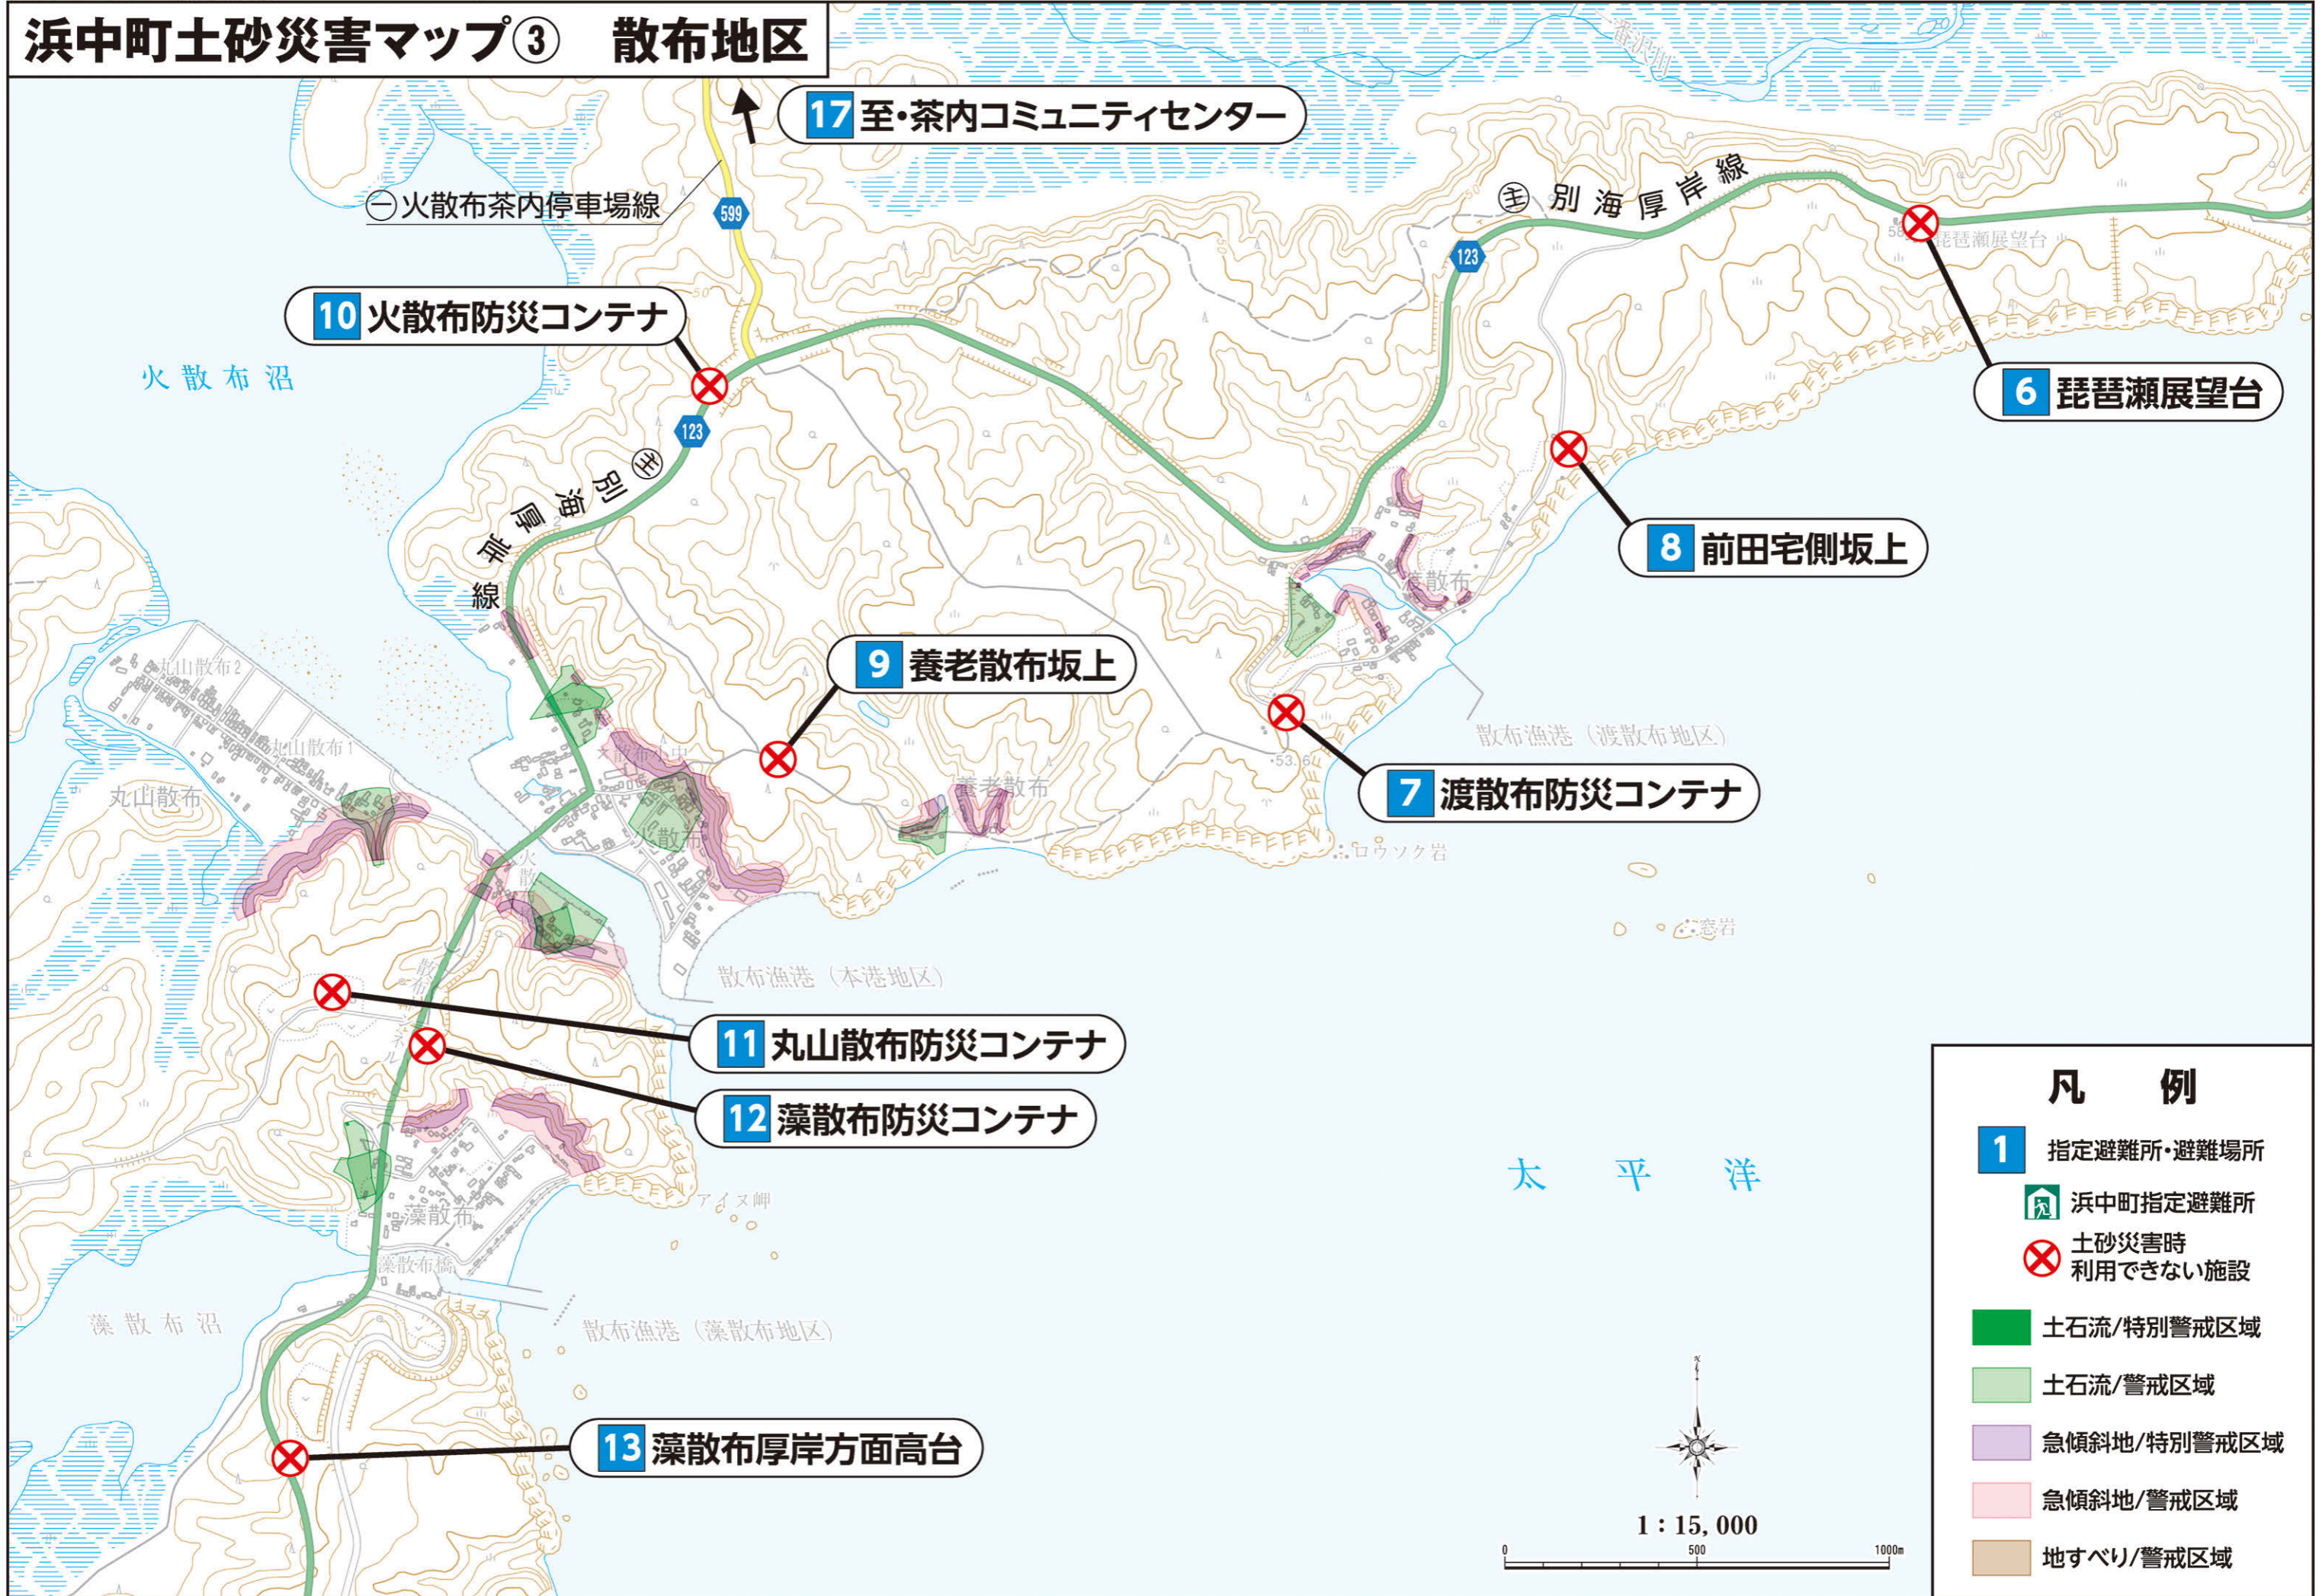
浜中町土砂災害マップ③　散布地区

17 至・茶内コミュニティセンター

㊀火散布茶内停車場線

599

㊟別海厚岸線

123

10 火散布防災コンテナ

火散布沼

6 琵琶瀬展望台

琵琶瀬展望台

8 前田宅側坂上

渡散布

9 養老散布坂上

丸山散布2

丸山散布1

丸山散布

火散布

養老散布

散布漁港（渡散布地区）

7 渡散布防災コンテナ

ロウソク岩

窓岩

散布漁港（本港地区）

11 丸山散布防災コンテナ

12 藻散布防災コンテナ

アイヌ岬

藻散布

藻散布橋

藻散布沼

散布漁港（藻散布地区）

太　平　洋

13 藻散布厚岸方面高台

1 : 15, 000

0　500　1000m

凡　例

1 指定避難所・避難場所

浜中町指定避難所

土砂災害時 利用できない施設

土石流/特別警戒区域

土石流/警戒区域

急傾斜地/特別警戒区域

急傾斜地/警戒区域

地すべり/警戒区域